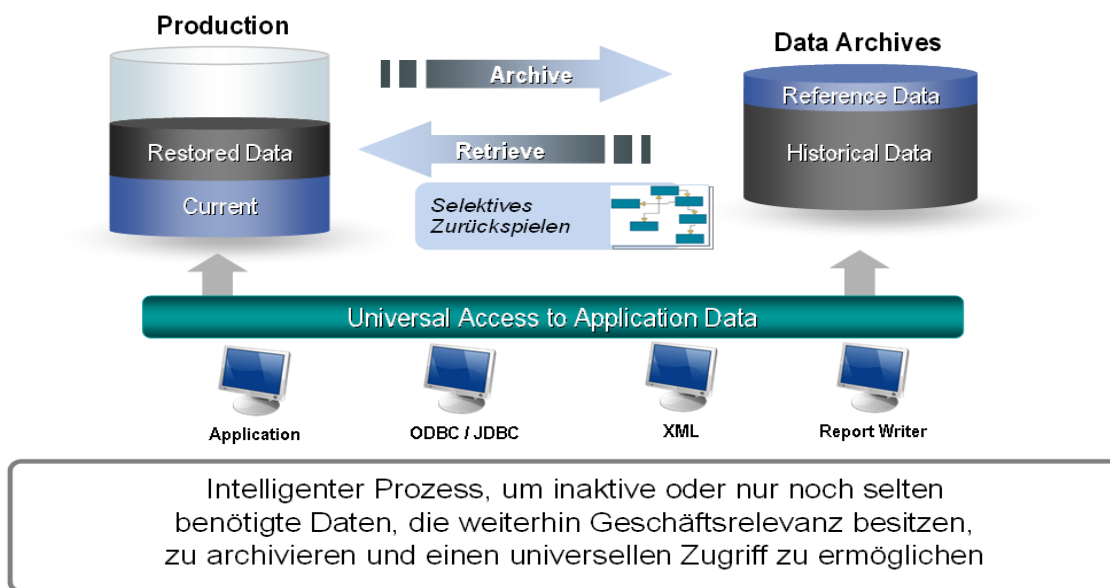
Production

Restored Data

Current

Archive

Retrieve

Selektives Zurückspielen

Data Archives

Reference Data

Historical Data

Universal Access to Application Data

Application

ODBC / JDBC

XML

Report Writer

Intelligenter Prozess, um inaktive oder nur noch selten benötigte Daten, die weiterhin Geschäftsrelevanz besitzen, zu archivieren und einen universellen Zugriff zu ermöglichen